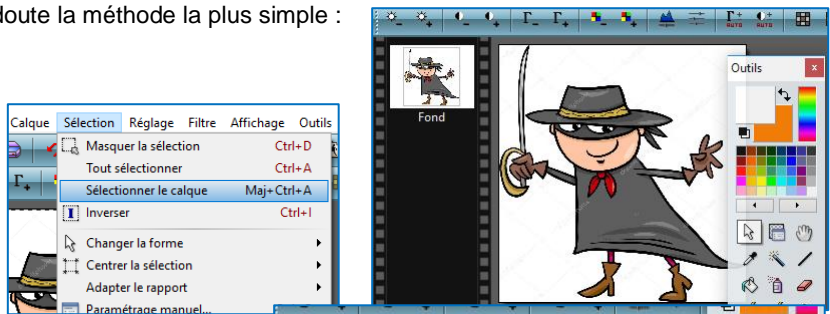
doute la méthode la plus simple :

Calque Sélection Réglage Filtre Affichage Outils

Masquer la sélection Ctrl+D
Tout sélectionner Ctrl+A
Sélectionner le calque Maj+Ctrl+A
Inverser Ctrl+I
Changer la forme
Centrer la sélection
Adapter le rapport
Paramétrage manuel...

Fond

Outils